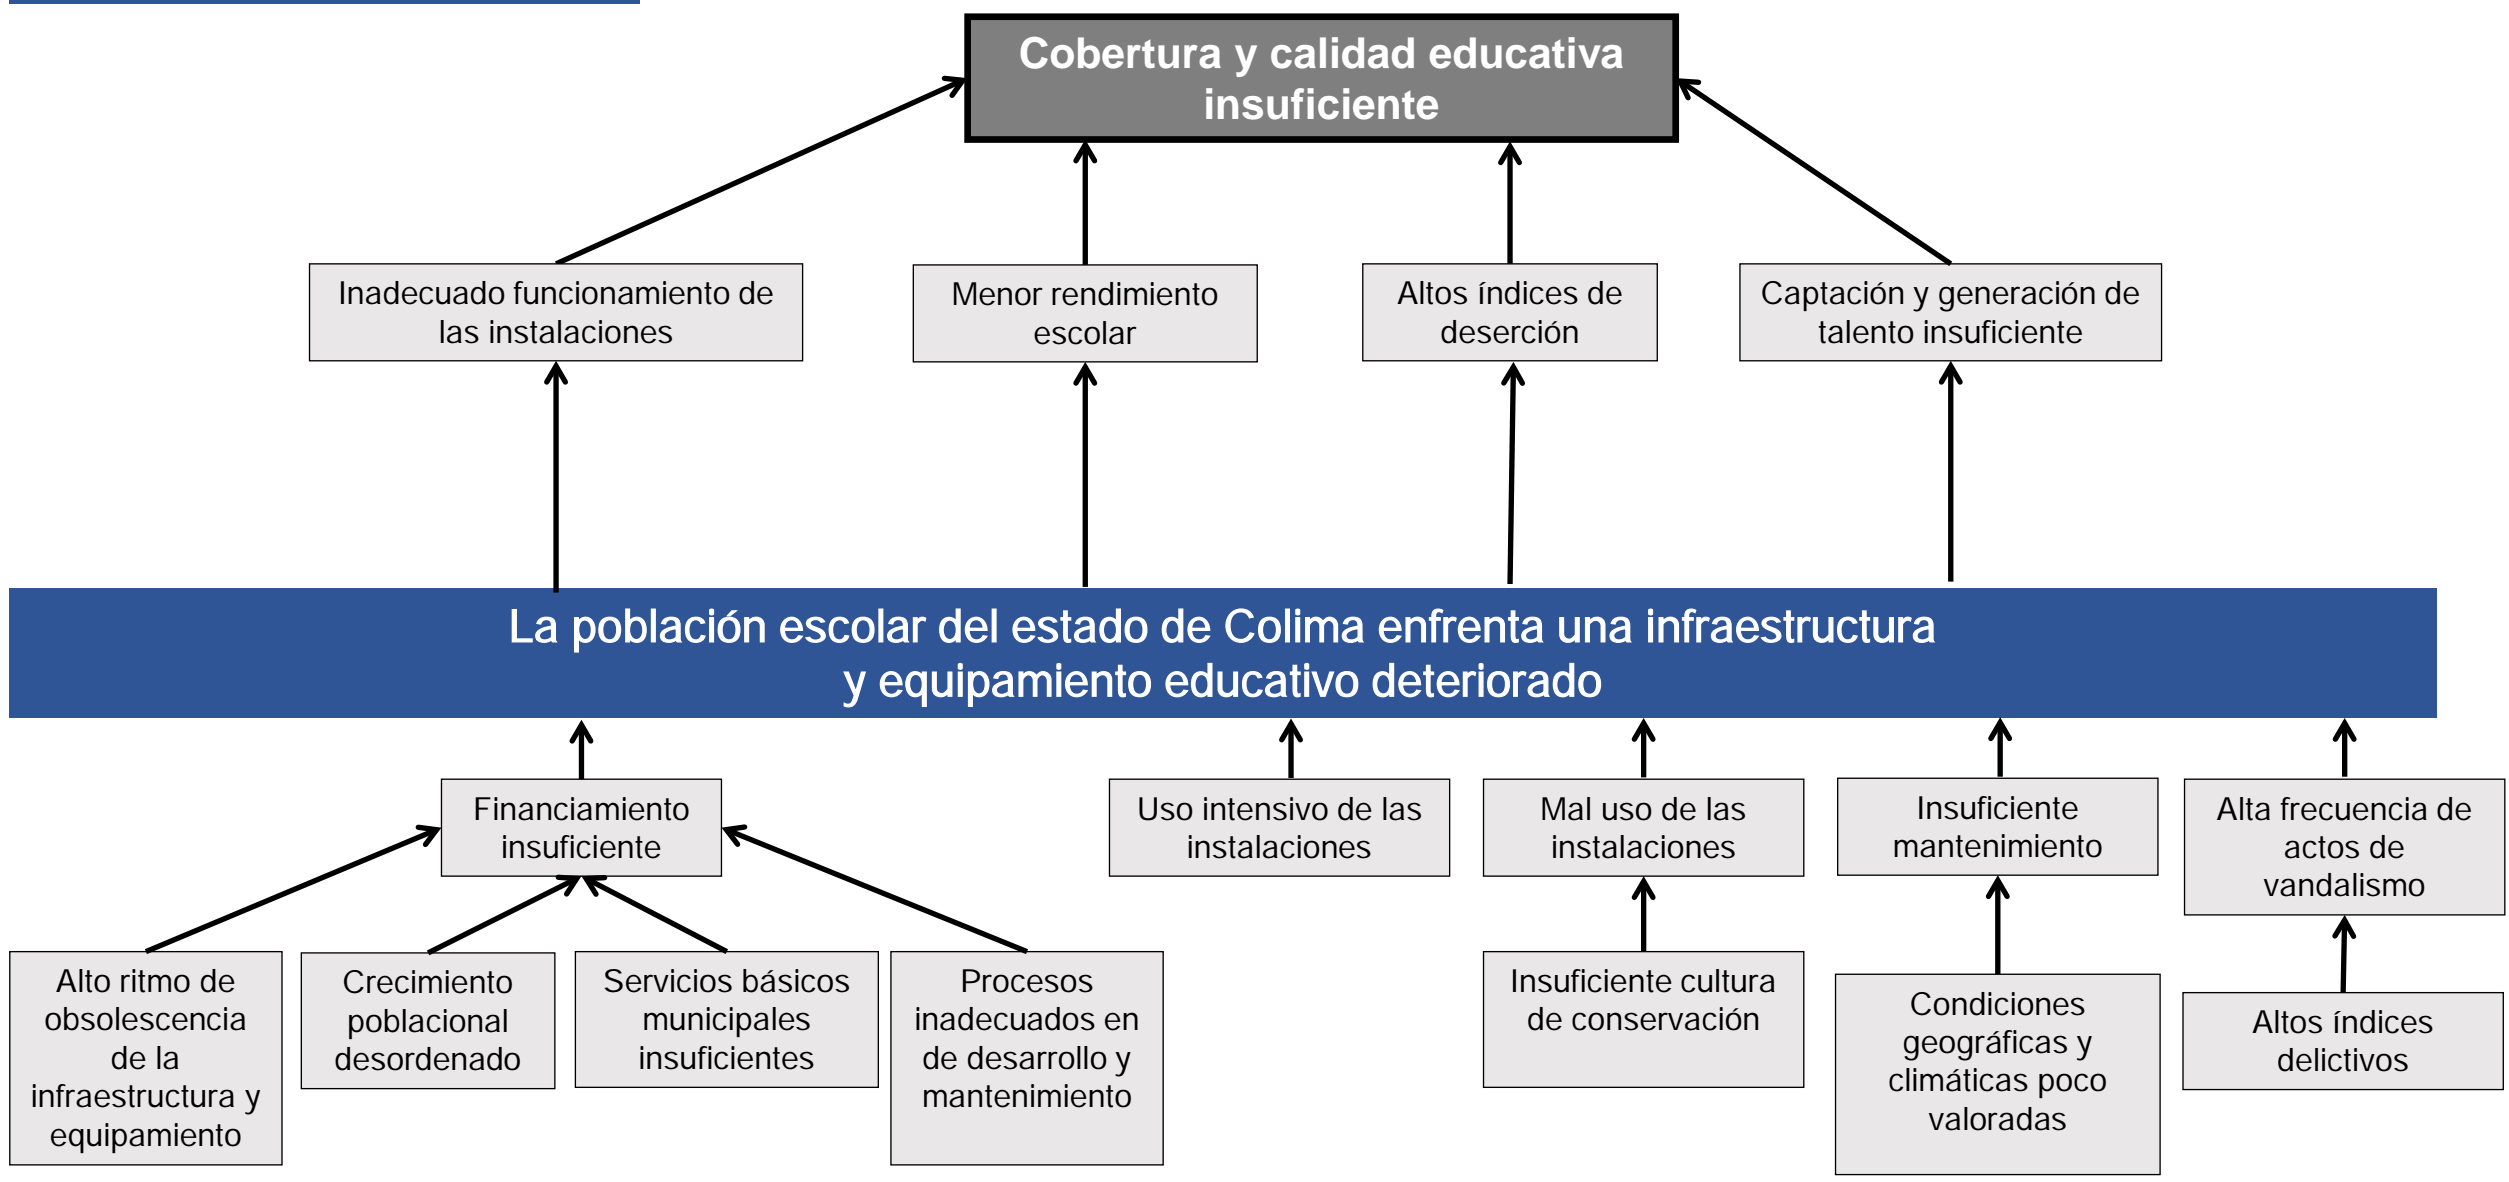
Cobertura y calidad educativa insuficiente

Inadecuado funcionamiento de las instalaciones

Menor rendimiento escolar

Altos índices de deserción

Captación y generación de talento insuficiente

La población escolar del estado de Colima enfrenta una infraestructura y equipamiento educativo deteriorado

Financiamiento insuficiente

Uso intensivo de las instalaciones

Mal uso de las instalaciones

Insuficiente mantenimiento

Alta frecuencia de actos de vandalismo

Alto ritmo de obsolescencia de la infraestructura y equipamiento

Crecimiento poblacional desordenado

Servicios básicos municipales insuficientes

Procesos inadecuados en de desarrollo y mantenimiento

Insuficiente cultura de conservación

Condiciones geográficas y climáticas poco valoradas

Altos índices delictivos